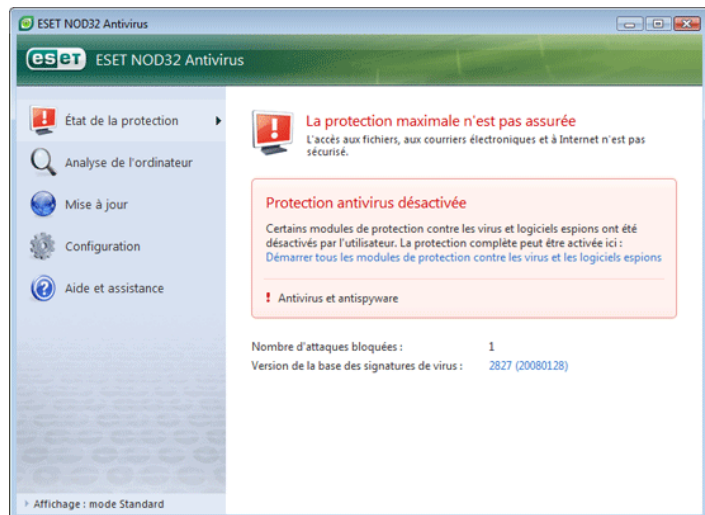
ESET NOD32 Antivirus

eset ESET NOD32 Antivirus

État de la protection

Analyse de l'ordinateur

Mise à jour

Configuration

Aide et assistance

La protection maximale n'est pas assurée

L'accès aux fichiers, aux courriers électroniques et à Internet n'est pas sécurisé.

Protection antivirus désactivée

Certains modules de protection contre les virus et logiciels espions ont été désactivés par l'utilisateur. La protection complète peut être activée ici : Démarrer tous les modules de protection contre les virus et les logiciels espions

! Antivirus et antispyware

Nombre d'attaques bloquées : 1

Version de la base des signatures de virus : 2827 (20080128)

Affichage : mode Standard